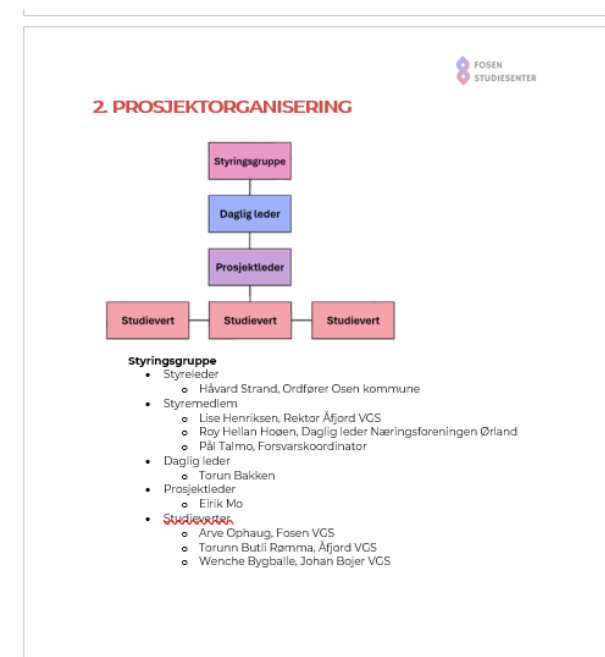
FOSEN
STUDIESENTER

2. PROSJEKTORGANISERING

Styringsgruppe

Daglig leder

Prosjektleder

Studievert

Studievert

Studievert

Styringsgruppe
- Styreleder
  - Håvard Strand, Ordfører Osen kommune
- Styremedlem
  - Lise Henriksen, Rektor Åfjord VGS
  - Roy Hellan Hoøen, Daglig leder Næringsforeningen Ørland
  - Pål Talmo, Forsvarskoordinator
- Daglig leder
  - Torun Bakken
- Prosjektleder
  - Eirik Mo
- Studieverter
  - Arve Ophaug, Fosen VGS
  - Torunn Butli Rømma, Åfjord VGS
  - Wenche Bygballe, Johan Bojer VGS